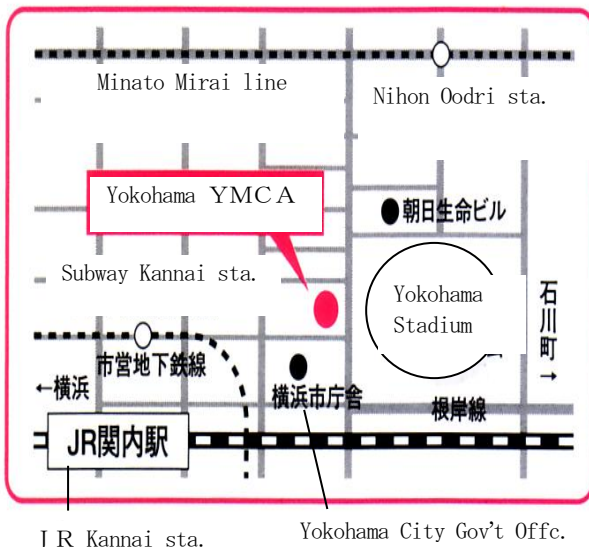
Minato Mirai line

Nihon Oodri sta.

Yokohama YMCA

●朝日生命ビル

Subway Kannai sta.

Yokohama Stadium

石川町→

市営地下鉄線

←横浜

横浜市庁舎

根岸線

JR関内駅

J R Kannai sta.

Yokohama City Gov't Offc.